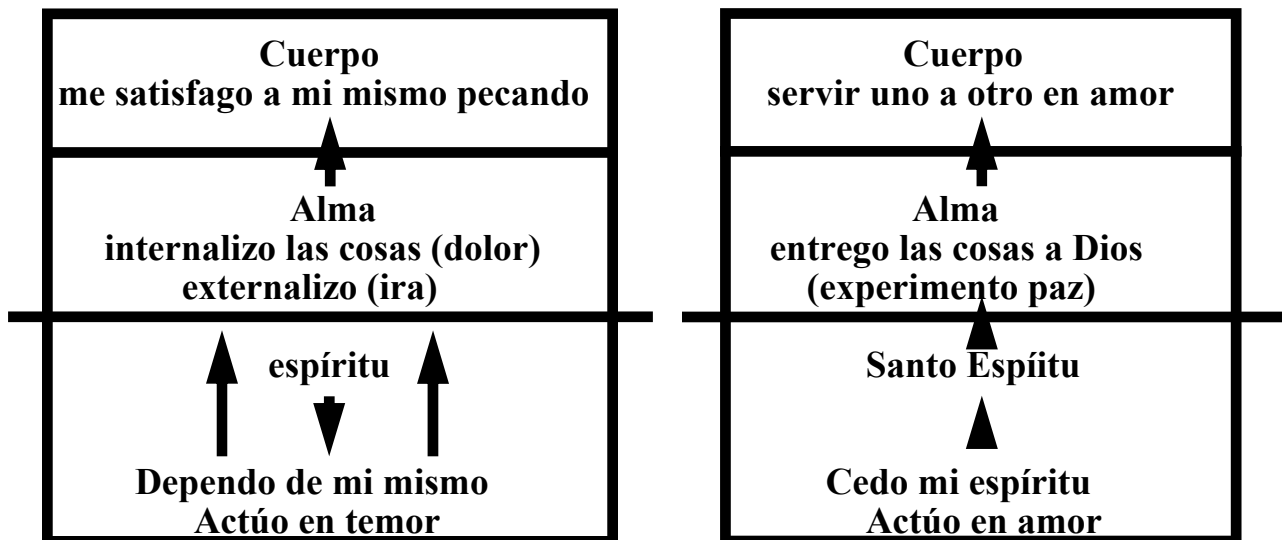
Cuerpo
me satisfago a mi mismo pecando

Alma
internalizo las cosas (dolor)
externalizo (ira)

espíritu

Dependo de mi mismo
Actúo en temor

Cuerpo
servir uno a otro en amor

Alma
entrego las cosas a Dios
(experimento paz)

Santo Espíitu

Cedo mi espíritu
Actúo en amor